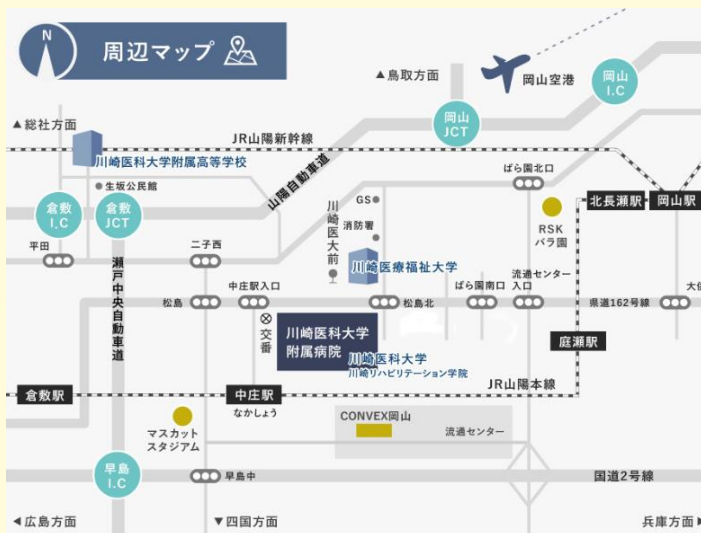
N
周辺マップ

▲鳥取方面
岡山空港
岡山 I.C
岡山 JCT
▲総社方面
JR山陽新幹線
川崎医科大学附属高等学校
山陽自動車道
ばら園北口
生坂公民館
GS
倉敷 I.C
倉敷 JCT
川崎医大前
消防署
北長瀬駅
岡山駅
RSK バラ園
平田
二子西
川崎医療福祉大学
瀬戸中央自動車道
中庄駅入口
流通センター入口
ばら園南口
松島
松島北
県道162号線
大供
交番
川崎医科大学附属病院
川崎医科大学
川崎リハビリテーション学院
庭瀬駅
倉敷駅
中庄駅
なかしょう
JR山陽本線
CONVEX岡山
マスカットスタジアム
流通センター
早島 I.C
早島中
国道2号線
◀広島方面
▼四国方面
兵庫方面▶